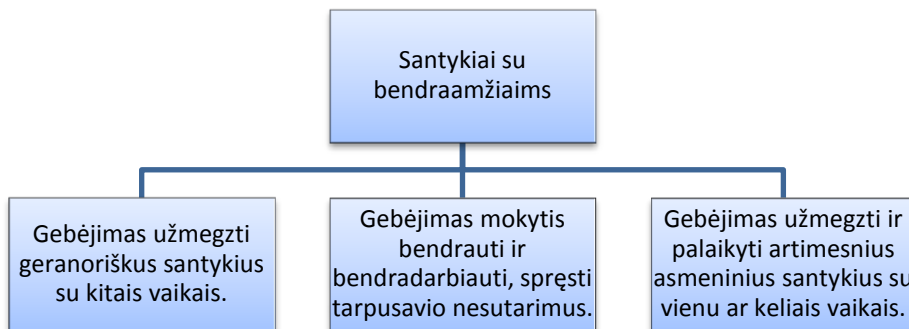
Santykiai su bendraamžiaims

Gebėjimas užmegzti geranoriškus santykius su kitais vaikais.

Gebėjimas mokytis bendrauti ir bendradarbiauti, spręsti tarpusavio nesutarimus.

Gebėjimas užmegzti ir palaikyti artimesnius asmeninius santykius su vienu ar keliais vaikais.